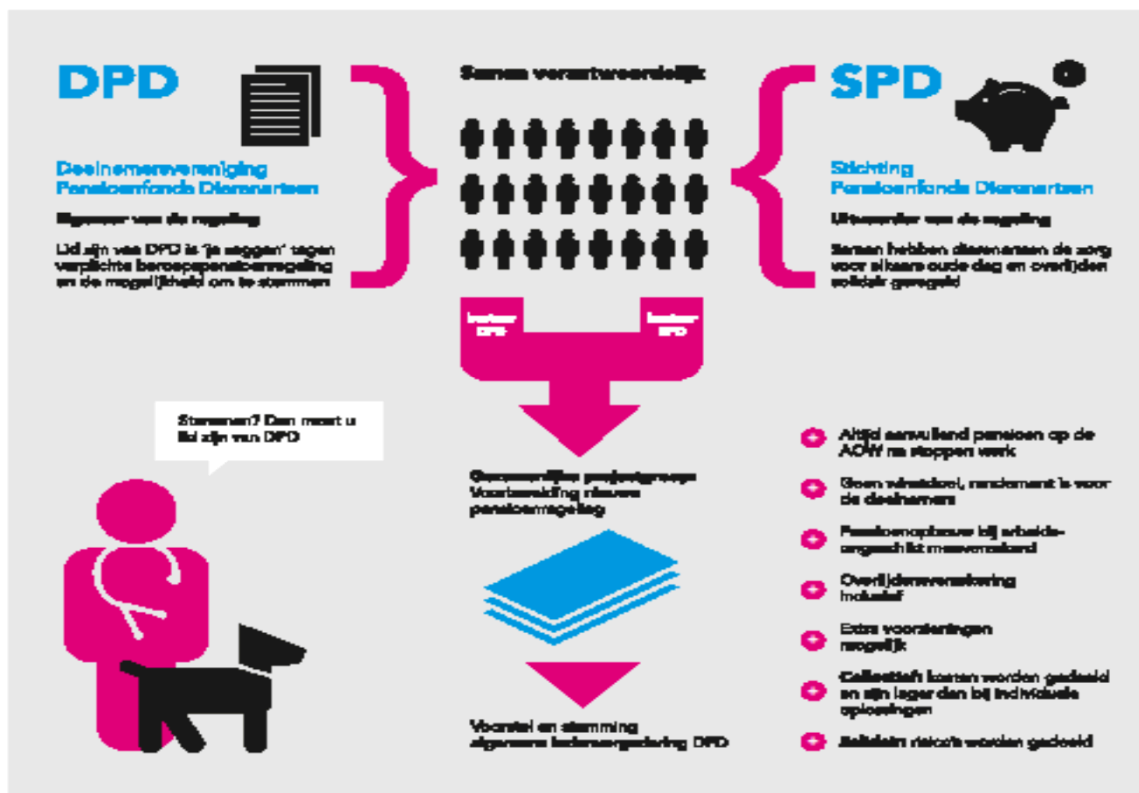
DPD

Deelnemersvereniging Pensioenfonds Dierenartsen

Eigenaar van de regeling

Lid zijn van DPD is 'ja zeggen' tegen verplichte beroepspensioenregeling en de mogelijkheid om te stemmen

Samen verantwoordelijk

bestuur DPD

bestuur SPD

SPD

Stichting Pensioenfonds Dierenartsen

Uitvoerder van de regeling

Samen hebben dierenartsen de zorg voor zekere oude dag en overlijden solidair geregeld

Stemmen? Dan moet u lid zijn van DPD

Gezamenlijke projectgroep Voorbereiding nieuwe pensioenregeling

Voorstel en stemming algemene ledenvergadering DPD

Altijd aanvullend pensioen op de AOW na stoppen werk

Geen winstdoel, rendement is voor de deelnemers

Pensioenopbouw bij arbeidsongeschikt meeverzekerd

Overlijdensverzekering inclusief

Extra voorzieningen mogelijk

Collectieve kosten worden gedeeld en zijn lager dan bij individuele oplossingen

Solidair: risico's worden gedeeld